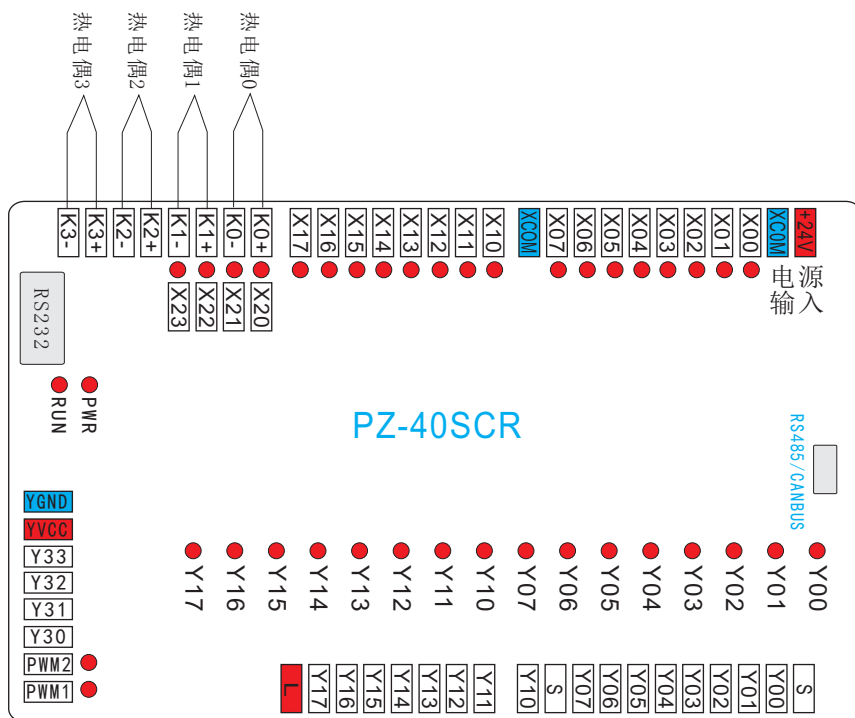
热电偶3 热电偶2 热电偶1 热电偶0

K3- K3+ K2- K2+ K1- K1+ K0- K0+ X17 X16 X15 X14 X13 X12 X11 X10 XCOM X07 X06 X05 X04 X03 X02 X01 X00 XCOM +24V

X23 X22 X21 X20

电源输入

RS232

RUN PWR

PZ-40SCR

RS485/CANBUS

YGND
YVCC
Y33
Y32
Y31
Y30
PWM2
PWM1

Y17 Y16 Y15 Y14 Y13 Y12 Y11 Y10 Y07 Y06 Y05 Y04 Y03 Y02 Y01 Y00

L Y17 Y16 Y15 Y14 Y13 Y12 Y11 Y10 S Y07 Y06 Y05 Y04 Y03 Y02 Y01 Y00 S